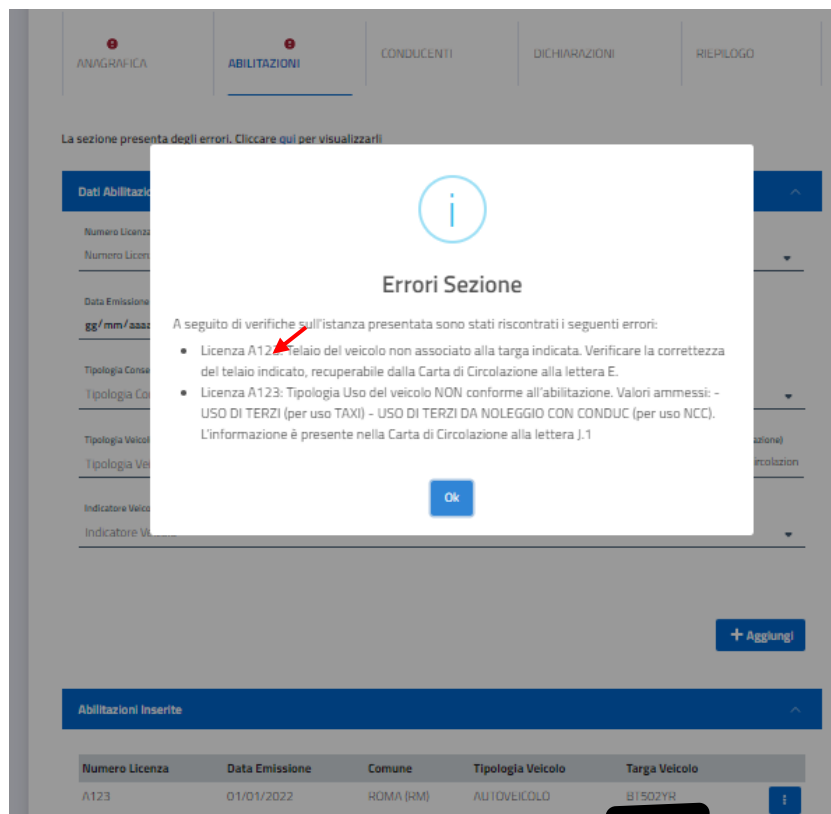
ANAGRAFICA | ABILITAZIONI | CONDUCENTI | DICHIARAZIONI | RIEPILOGO

La sezione presenta degli errori. Cliccare qui per visualizzarli

Dati Abilitazio

Numero Licenza
Numero Licen

Data Emissione
gg/mm/aaaa

Tipologia Conse
Tipologia Co

Tipologia Veicolo
Tipologia Vei

Indicatore Veicolo
Indicatore V

zione)
circolazion

i

Errori Sezione

A seguito di verifiche sull'istanza presentata sono stati riscontrati i seguenti errori:

• Licenza A12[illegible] Telaio del veicolo non associato alla targa indicata. Verificare la correttezza del telaio indicato, recuperabile dalla Carta di Circolazione alla lettera E.
• Licenza A123: Tipologia Uso del veicolo NON conforme all'abilitazione. Valori ammessi: - USO DI TERZI (per uso TAXI) - USO DI TERZI DA NOLEGGIO CON CONDUC (per uso NCC). L'informazione è presente nella Carta di Circolazione alla lettera J.1

Ok

+ Aggiungi

Abilitazioni Inserite

| Numero Licenza | Data Emissione | Comune | Tipologia Veicolo | Targa Veicolo |
|---|---|---|---|---|
| A123 | 01/01/2022 | ROMA (RM) | AUTOVEICOLO | B1502YR |